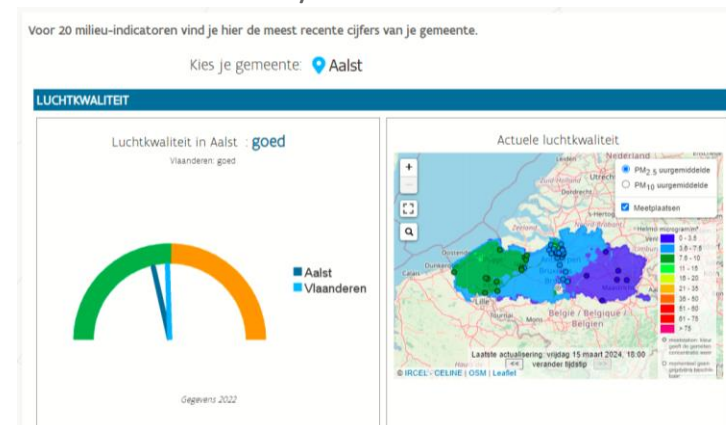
Voor 20 milieu-indicatoren vind je hier de meest recente cijfers van je gemeente.

Kies je gemeente: Aalst

LUCHTKWALITEIT

Luchtkwaliteit in Aalst : goed

Vlaanderen: goed

Aalst
Vlaanderen

Gegevens 2022

Actuele luchtkwaliteit

+
-

Nederland

PM$_{2.5}$ uurgemiddelde
PM$_{10}$ uurgemiddelde
Meetplaatsen

microgram/m³
0 - 3.5
3.6 - 7.5
7.6 - 10
11 - 15
16 - 20
21 - 35
36 - 50
51 - 60
61 - 75
> 75

Dunkerque
Lille
Belgique / België / Belgien

Laatste actualisering: vrijdag 15 maart 2024, 18:00
verander tijdstip

© IRCEL - CELINE | OSM | Leaflet